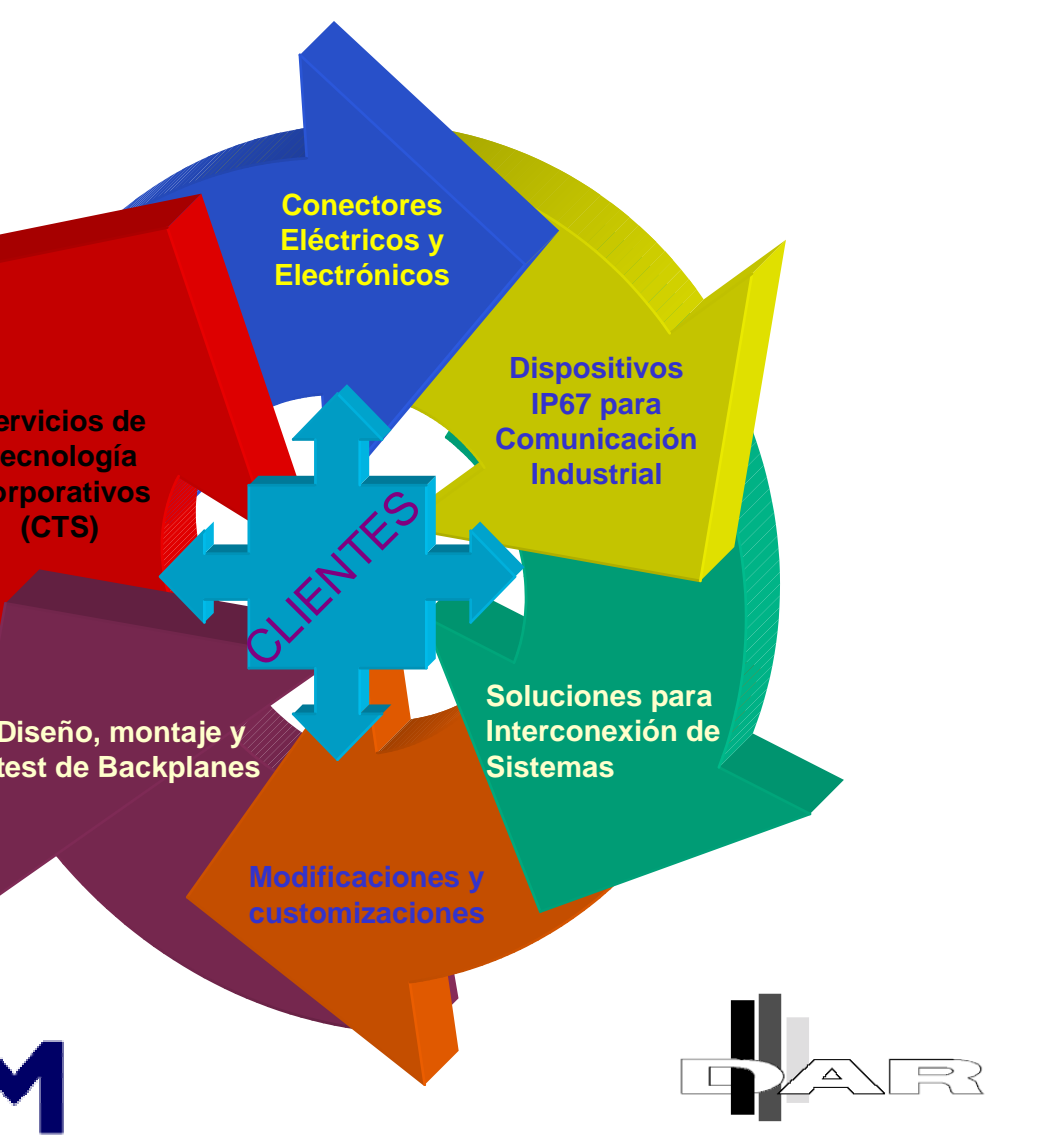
Conectores Eléctricos y Electrónicos

Dispositivos IP67 para Comunicación Industrial

Soluciones para Interconexión de Sistemas

Modificaciones y customizaciones

Diseño, montaje y test de Backplanes

ervicios de ecnología rporativos (CTS)

CLIENTES

M

DAR